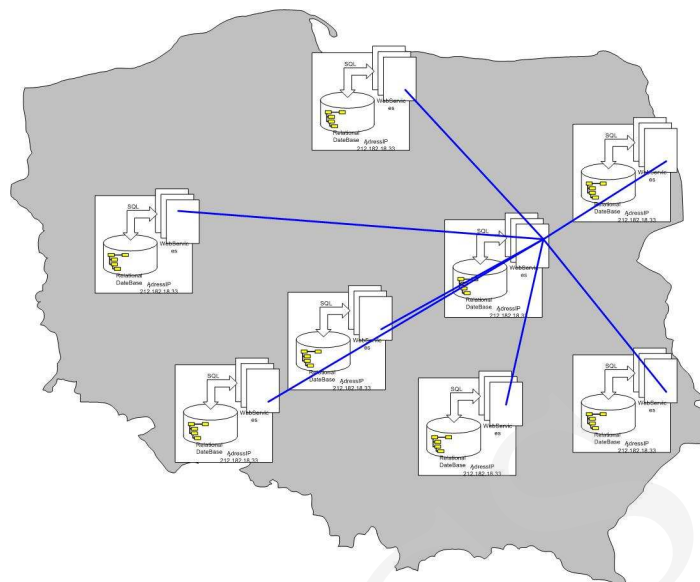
SQL
WebServices
Relational DateBase
AdressIP 212.182.18.33

SQL
WebServices
Relational DateBase
AdressIP 212.182.18.33

SQL
WebServices
Relational DateBase
AdressIP 212.182.18.33

SQL
WebServices
Relational DateBase
AdressIP 212.182.18.33

SQL
WebServices
Relational DateBase
AdressIP 212.182.18.33

SQL
WebServices
Relational DateBase
AdressIP 212.182.18.33

SQL
WebServices
Relational DateBase
AdressIP 212.182.18.33

SQL
WebServices
Relational DateBase
AdressIP 212.182.18.33